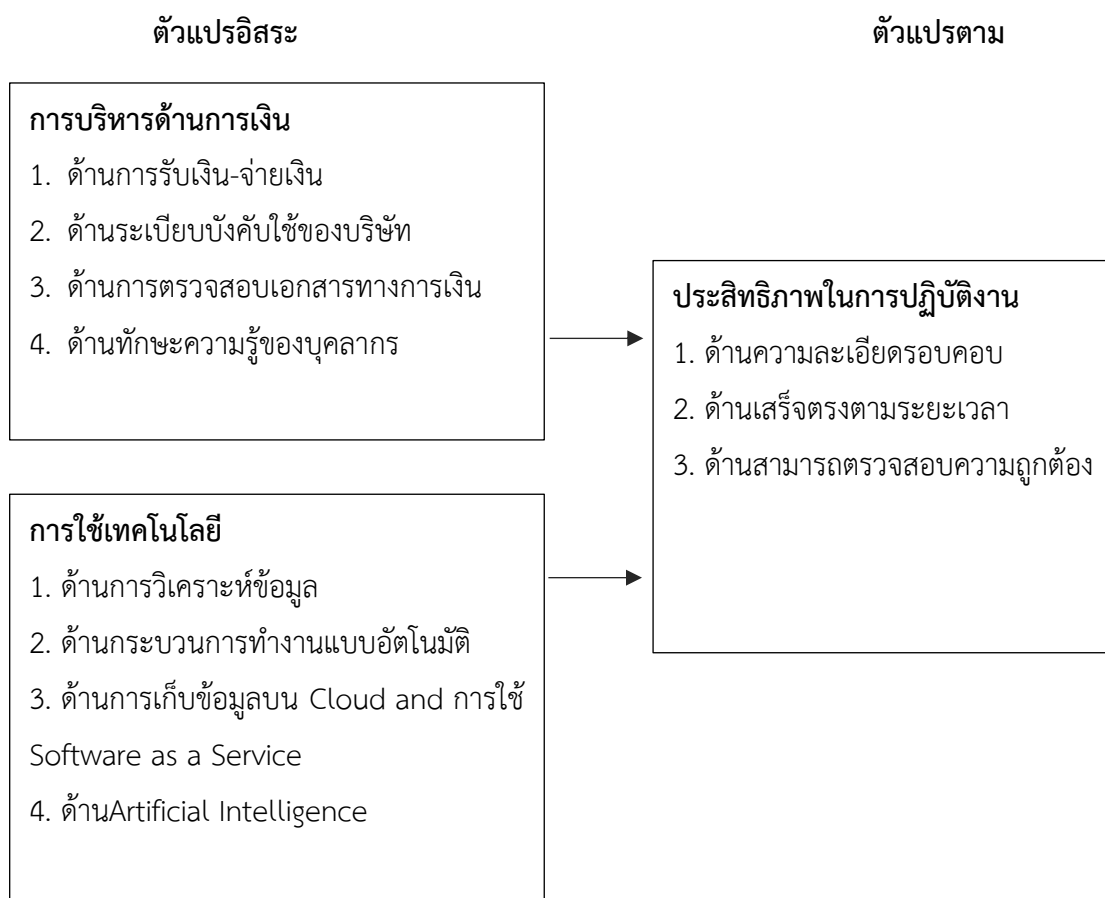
ตัวแปรอิสระ

ตัวแปรตาม

การบริหารด้านการเงิน
1. ด้านการรับเงิน-จ่ายเงิน
2. ด้านระเบียบบังคับใช้ของบริษัท
3. ด้านการตรวจสอบเอกสารทางการเงิน
4. ด้านทักษะความรู้ของบุคลากร

ประสิทธิภาพในการปฏิบัติงาน
1. ด้านความละเอียดรอบคอบ
2. ด้านเสร็จตรงตามระยะเวลา
3. ด้านสามารถตรวจสอบความถูกต้อง

การใช้เทคโนโลยี
1. ด้านการวิเคราะห์ข้อมูล
2. ด้านกระบวนการทำงานแบบอัตโนมัติ
3. ด้านการเก็บข้อมูลบน Cloud and การใช้ Software as a Service
4. ด้านArtificial Intelligence